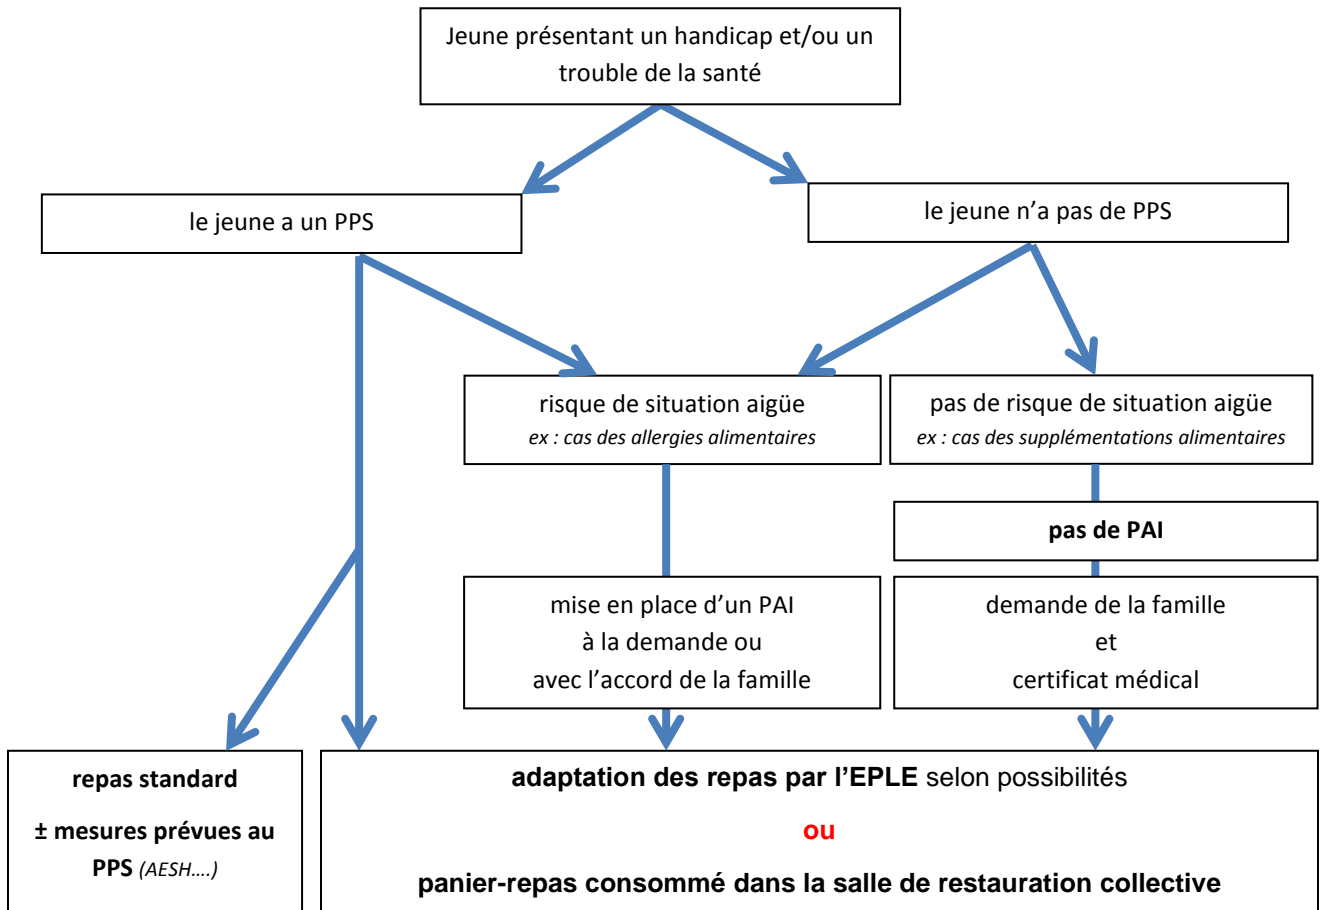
Jeune présentant un handicap et/ou un trouble de la santé

le jeune a un PPS

le jeune n'a pas de PPS

risque de situation aigüe
ex : cas des allergies alimentaires

pas de risque de situation aigüe
ex : cas des supplémentations alimentaires

pas de PAI

mise en place d'un PAI
à la demande ou
avec l'accord de la famille

demande de la famille
et
certificat médical

repas standard

± mesures prévues au PPS (AESH….)

adaptation des repas par l'EPLE selon possibilités

ou

panier-repas consommé dans la salle de restauration collective